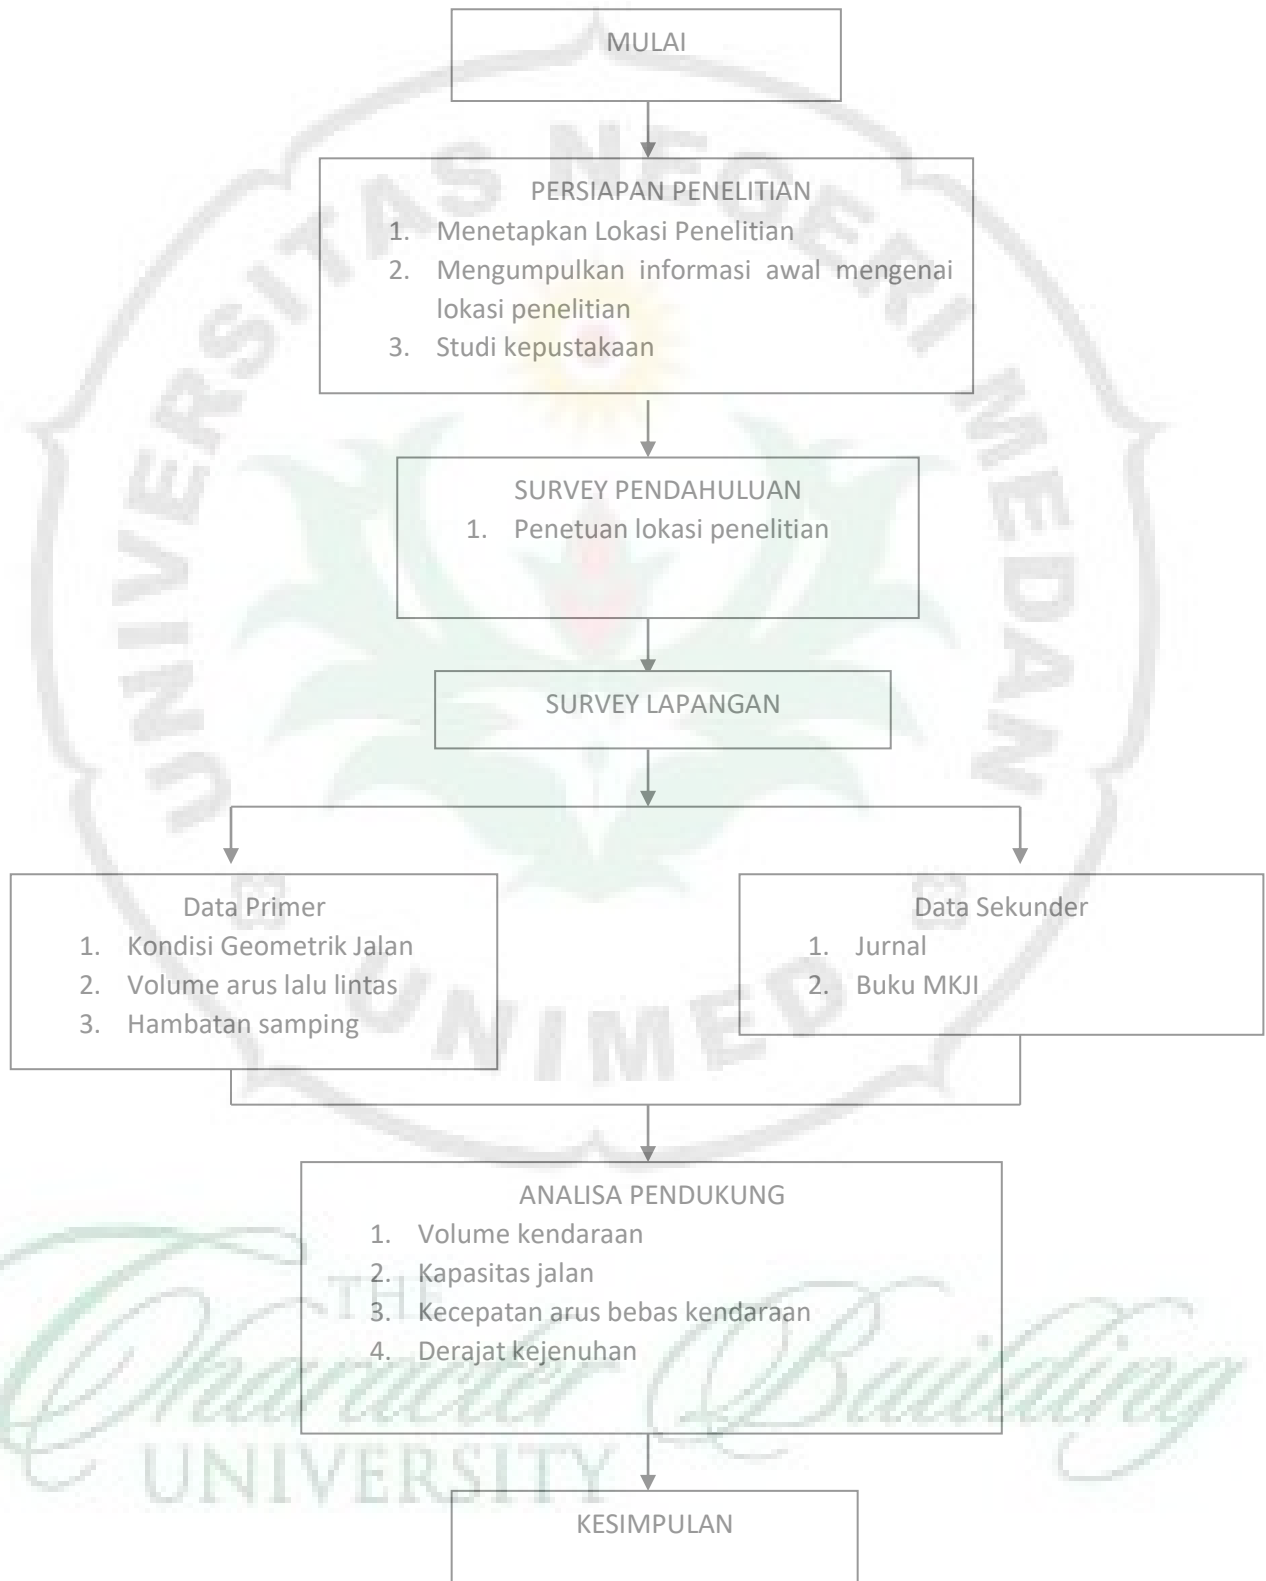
MULAI

PERSIAPAN PENELITIAN
1. Menetapkan Lokasi Penelitian
2. Mengumpulkan informasi awal mengenai lokasi penelitian
3. Studi kepustakaan

SURVEY PENDAHULUAN
1. Penetuan lokasi penelitian

SURVEY LAPANGAN

Data Primer
1. Kondisi Geometrik Jalan
2. Volume arus lalu lintas
3. Hambatan samping

Data Sekunder
1. Jurnal
2. Buku MKJI

ANALISA PENDUKUNG
1. Volume kendaraan
2. Kapasitas jalan
3. Kecepatan arus bebas kendaraan
4. Derajat kejenuhan

KESIMPULAN

UNIVERSITAS NEGERI MEDAN

UNIMED

THE Character Building UNIVERSITY